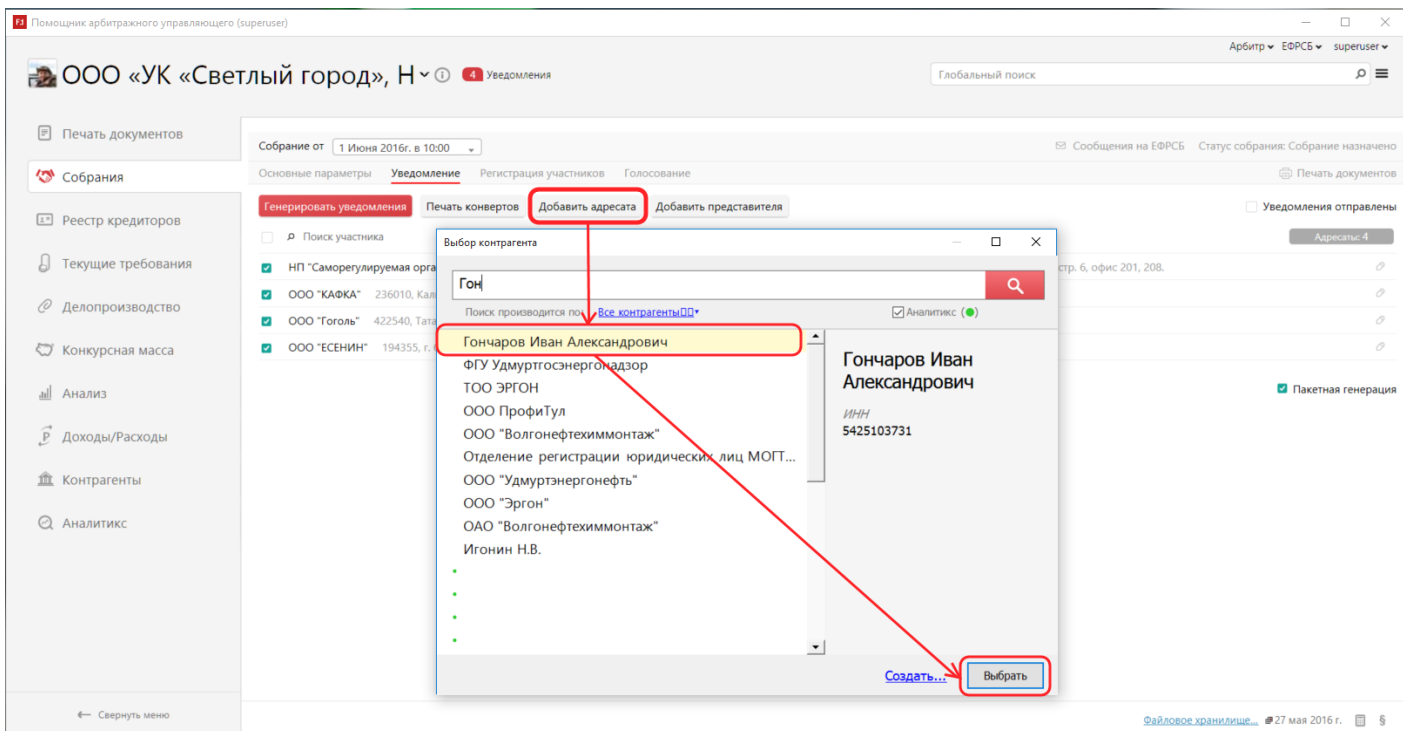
F3 Помощник арбитражного управляющего (superuser)

Арбитр ▾ ЕФРСБ ▾ superuser ▾

ООО «УК «Светлый город», Н ⌄ ⓘ 4 Уведомления

Глобальный поиск

Печать документов
Собрания
Реестр кредиторов
Текущие требования
Делопроизводство
Конкурсная масса
Анализ
Доходы/Расходы
Контрагенты
Аналитикс

← Свернуть меню

Собрание от 1 Июня 2016г. в 10:00

Сообщения на ЕФРСБ Статус собрания: Собрание назначено

Основные параметры Уведомление Регистрация участников Голосование

Печать документов

Генерировать уведомления Печать конвертов Добавить адресата Добавить представителя

Уведомления отправлены

Поиск участника

Адресаты: 4

НП "Саморегулируемая орга
стр. 6, офис 201, 208.
ООО "КАФКА" 236010, Кал
ООО "Гоголь" 422540, Тата
ООО "ЕСЕНИН" 194355, г.

Пакетная генерация

Выбор контрагента

Гон

Поиск производится по: Все контрагенты▾

Аналитикс

Гончаров Иван Александрович
ФГУ Удмуртгосэнергонадзор
ТОО ЭРГОН
ООО ПрофиТул
ООО "Волгонефтехиммонтаж"
Отделение регистрации юридических лиц МОГТ...
ООО "Удмуртэнергонефть"
ООО "Эргон"
ОАО "Волгонефтехиммонтаж"
Игонин Н.В.

Гончаров Иван Александрович

ИНН
5425103731

Создать...

Выбрать

Файловое хранилище... 27 мая 2016 г. §